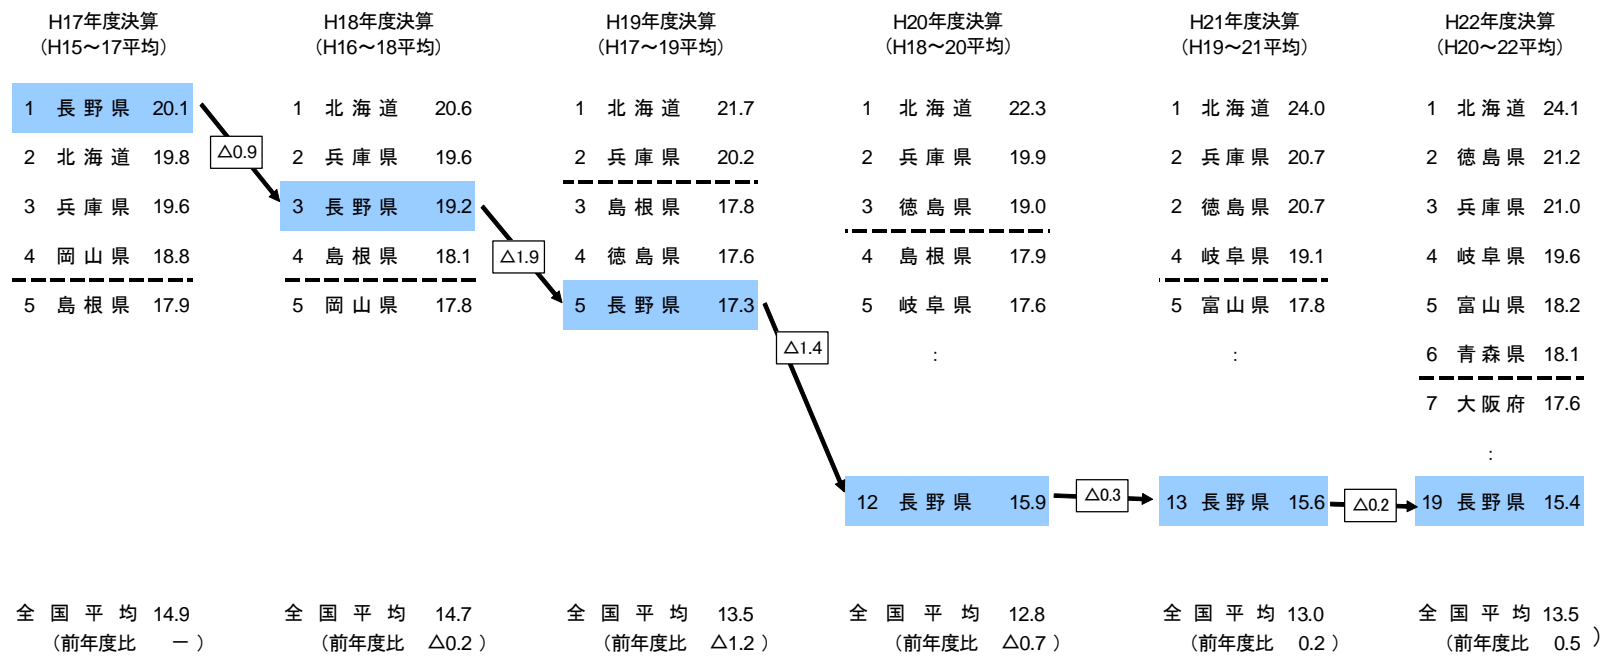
H17年度決算
（H15～17平均）

1 長野県 20.1
2 北海道 19.8
3 兵庫県 19.6
4 岡山県 18.8
5 島根県 17.9

全国平均 14.9
（前年度比 ー）

△0.9

H18年度決算
（H16～18平均）

1 北海道 20.6
2 兵庫県 19.6
3 長野県 19.2
4 島根県 18.1
5 岡山県 17.8

全国平均 14.7
（前年度比 △0.2）

△1.9

H19年度決算
（H17～19平均）

1 北海道 21.7
2 兵庫県 20.2
3 島根県 17.8
4 徳島県 17.6
5 長野県 17.3

全国平均 13.5
（前年度比 △1.2）

△1.4

H20年度決算
（H18～20平均）

1 北海道 22.3
2 兵庫県 19.9
3 徳島県 19.0
4 島根県 17.9
5 岐阜県 17.6
:
12 長野県 15.9

全国平均 12.8
（前年度比 △0.7）

△0.3

H21年度決算
（H19～21平均）

1 北海道 24.0
2 兵庫県 20.7
2 徳島県 20.7
4 岐阜県 19.1
5 富山県 17.8
:
13 長野県 15.6

全国平均 13.0
（前年度比 0.2）

△0.2

H22年度決算
（H20～22平均）

1 北海道 24.1
2 徳島県 21.2
3 兵庫県 21.0
4 岐阜県 19.6
5 富山県 18.2
6 青森県 18.1
7 大阪府 17.6
:
19 長野県 15.4

全国平均 13.5
（前年度比 0.5）